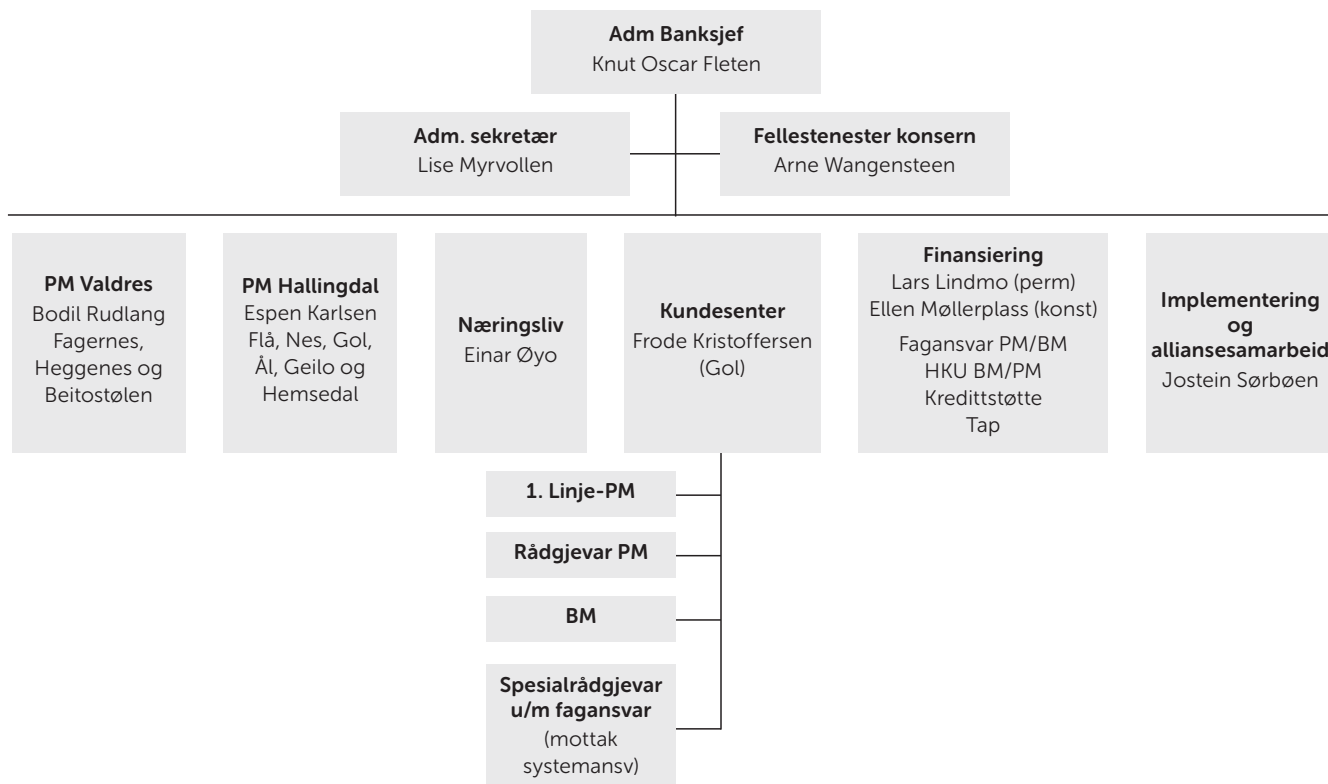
Adm Banksjef
Knut Oscar Fleten

Adm. sekretær
Lise Myrvollen

Fellestenester konsern
Arne Wangensteen

PM Valdres
Bodil Rudlang
Fagernes, Heggenes og Beitostølen

PM Hallingdal
Espen Karlsen
Flå, Nes, Gol, Ål, Geilo og Hemsedal

Næringsliv
Einar Øyo

Kundesenter
Frode Kristoffersen (Gol)

Finansiering
Lars Lindmo (perm)
Ellen Møllerplass (konst)
Fagansvar PM/BM
HKU BM/PM
Kredittstøtte
Tap

Implementering og alliansesamarbeid
Jostein Sørbøen

1. Linje-PM

Rådgjevar PM

BM

Spesialrådgjevar u/m fagansvar
(mottak systemansv)